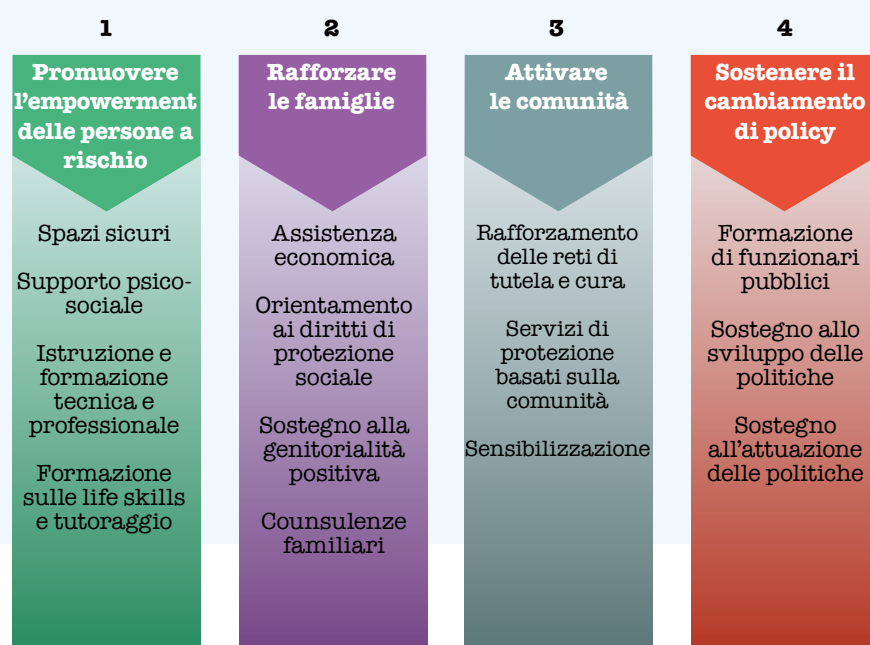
1

Promuovere l’empowerment delle persone a rischio

Spazi sicuri

Supporto psicosociale

Istruzione e formazione tecnica e professionale

Formazione sulle life skills e tutoraggio

2

Rafforzare le famiglie

Assistenza economica

Orientamento ai diritti di protezione sociale

Sostegno alla genitorialità positiva

Counsulenze familiari

3

Attivare le comunità

Rafforzamento delle reti di tutela e cura

Servizi di protezione basati sulla comunità

Sensibilizzazione

4

Sostenere il cambiamento di policy

Formazione di funzionari pubblici

Sostegno allo sviluppo delle politiche

Sostegno all’attuazione delle politiche